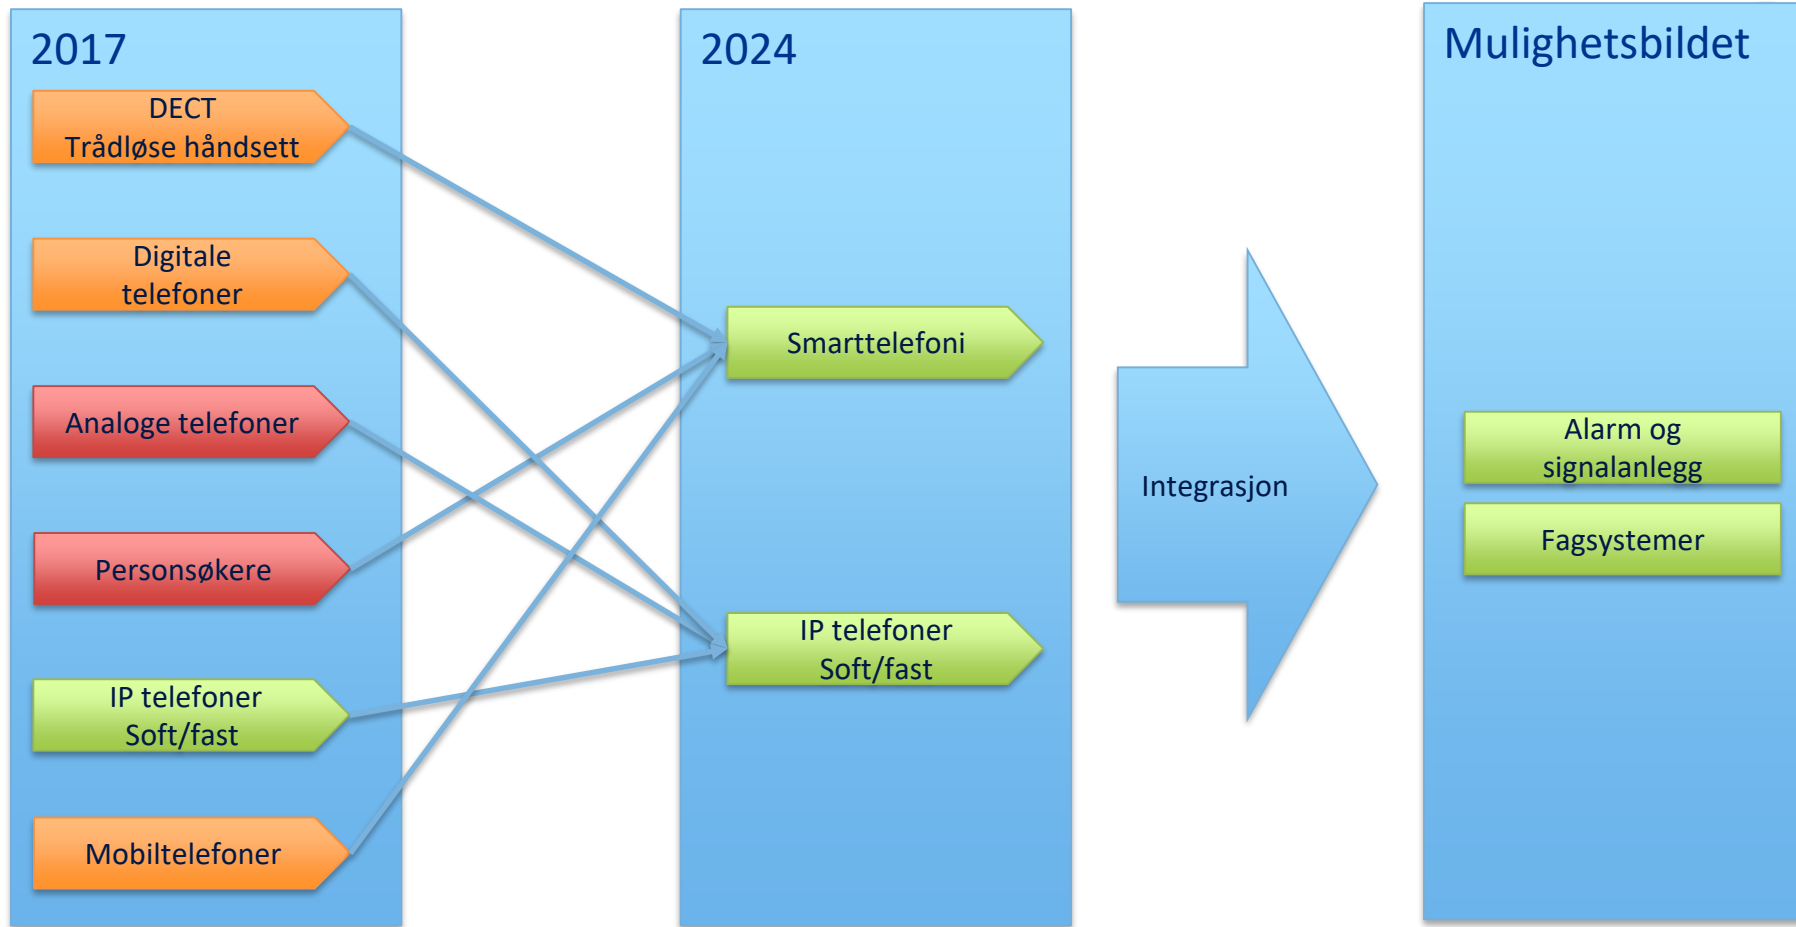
2017

DECT
Trådløse håndsett

Digitale
telefoner

Analoge telefoner

Personsøkere

IP telefoner
Soft/fast

Mobiltelefoner

2024

Smarttelefoni

IP telefoner
Soft/fast

Integrasjon

Mulighetsbildet

Alarm og
signalanlegg

Fagsystemer